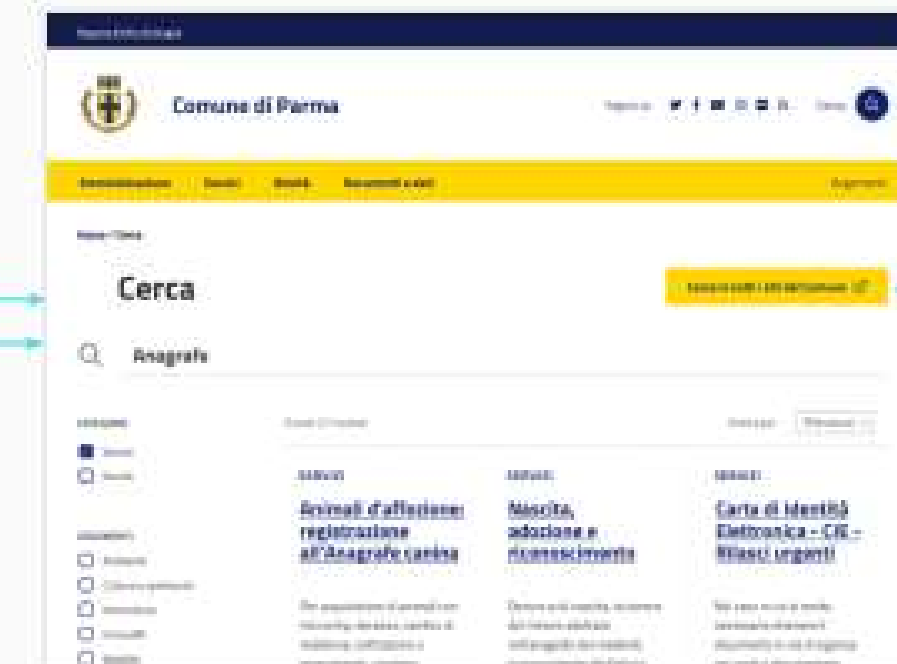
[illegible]

Comune di Parma

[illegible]

Amministrazione Servizi Novità Documenti e dati

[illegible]

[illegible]

Cerca

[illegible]

Anagrafe

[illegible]

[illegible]

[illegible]

SERVIZI

Animali d'affezione: registrazione all'Anagrafe canina

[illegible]

SERVIZI

Nascita, adozione e riconoscimento

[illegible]

SERVIZI

Carta di Identità Elettronica - CIE - Rilasci urgenti

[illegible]